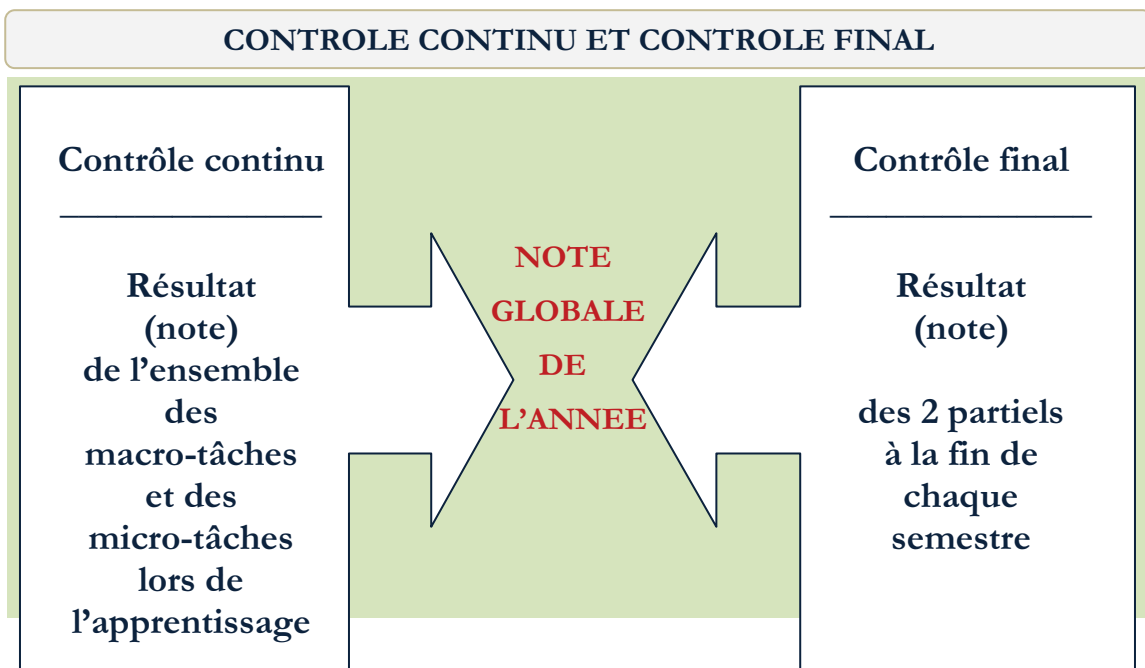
CONTROLE CONTINU ET CONTROLE FINAL

Contrôle continu

Résultat (note) de l'ensemble des macro-tâches et des micro-tâches lors de l'apprentissage

NOTE GLOBALE DE L'ANNEE

Contrôle final

Résultat (note)

des 2 partiels à la fin de chaque semestre